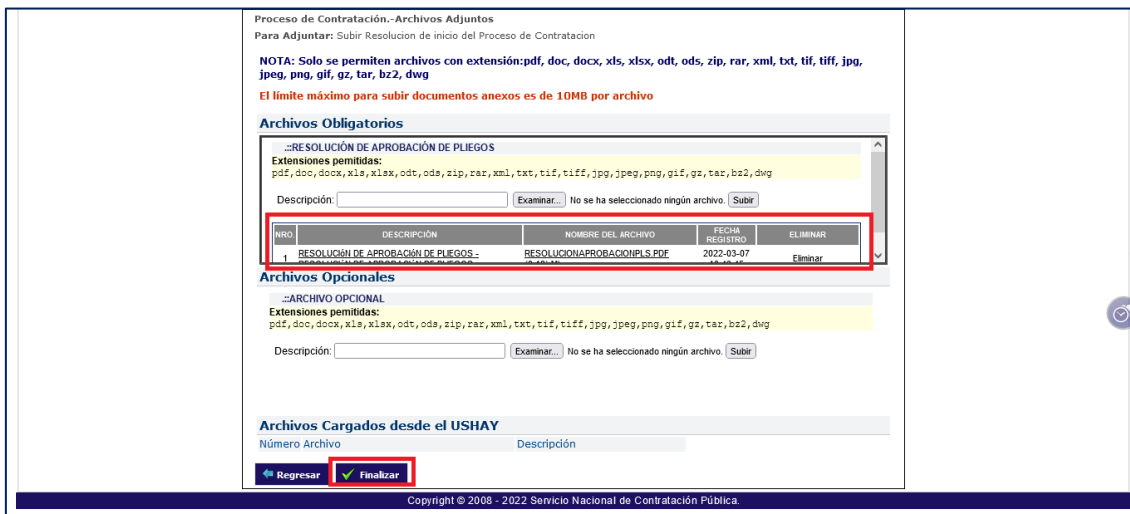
Proceso de Contratación.-Archivos Adjuntos

Para Adjuntar: Subir Resolucion de inicio del Proceso de Contratacion

NOTA: Solo se permiten archivos con extensión:pdf, doc, docx, xls, xlsx, odt, ods, zip, rar, xml, txt, tif, tiff, jpg, jpeg, png, gif, gz, tar, bz2, dwg

El límite máximo para subir documentos anexos es de 10MB por archivo

Archivos Obligatorios

.::RESOLUCIÓN DE APROBACIÓN DE PLIEGOS

Extensiones pemitidas:
pdf,doc,docx,xls,xlsx,odt,ods,zip,rar,xml,txt,tif,tiff,jpg,jpeg,png,gif,gz,tar,bz2,dwg

Descripción: Examinar... No se ha seleccionado ningún archivo. Subir

| NRO. | DESCRIPCIÓN | NOMBRE DEL ARCHIVO | FECHA REGISTRO | ELIMINAR |
|---|---|---|---|---|
| 1 | RESOLUCIóN DE APROBACIÓN DE PLIEGOS - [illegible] | RESOLUCIONAPROBACIONPLS.PDF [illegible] | 2022-03-07 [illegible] | Eliminar |

Archivos Opcionales

.::ARCHIVO OPCIONAL

Extensiones pemitidas:
pdf,doc,docx,xls,xlsx,odt,ods,zip,rar,xml,txt,tif,tiff,jpg,jpeg,png,gif,gz,tar,bz2,dwg

Descripción: Examinar... No se ha seleccionado ningún archivo. Subir

Archivos Cargados desde el USHAY

Número Archivo Descripción

Regresar Finalizar

Copyright © 2008 - 2022 Servicio Nacional de Contratación Pública.